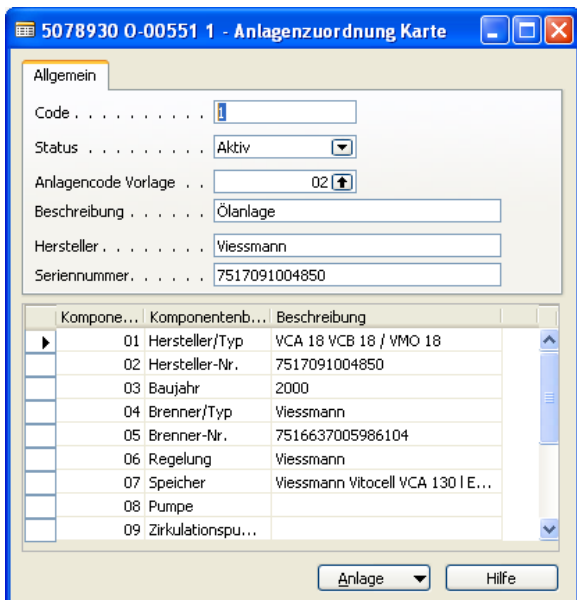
5078930 0-00551 1 - Anlagenzuordnung Karte

Allgemein

Code . . . . . . . . . . 1
Status . . . . . . . . . Aktiv
Anlagencode Vorlage . . 02
Beschreibung . . . . . . Ölanlage
Hersteller . . . . . . . . Viessmann
Seriennummer. . . . . . 7517091004850

| Kompone... | Komponentenb... | Beschreibung |
|---|---|---|
| 01 | Hersteller/Typ | VCA 18 VCB 18 / VMO 18 |
| 02 | Hersteller-Nr. | 7517091004850 |
| 03 | Baujahr | 2000 |
| 04 | Brenner/Typ | Viessmann |
| 05 | Brenner-Nr. | 7516637005986104 |
| 06 | Regelung | Viessmann |
| 07 | Speicher | Viessmann Vitocell VCA 130 l E... |
| 08 | Pumpe | |
| 09 | Zirkulationspu... | |

Anlage
Hilfe